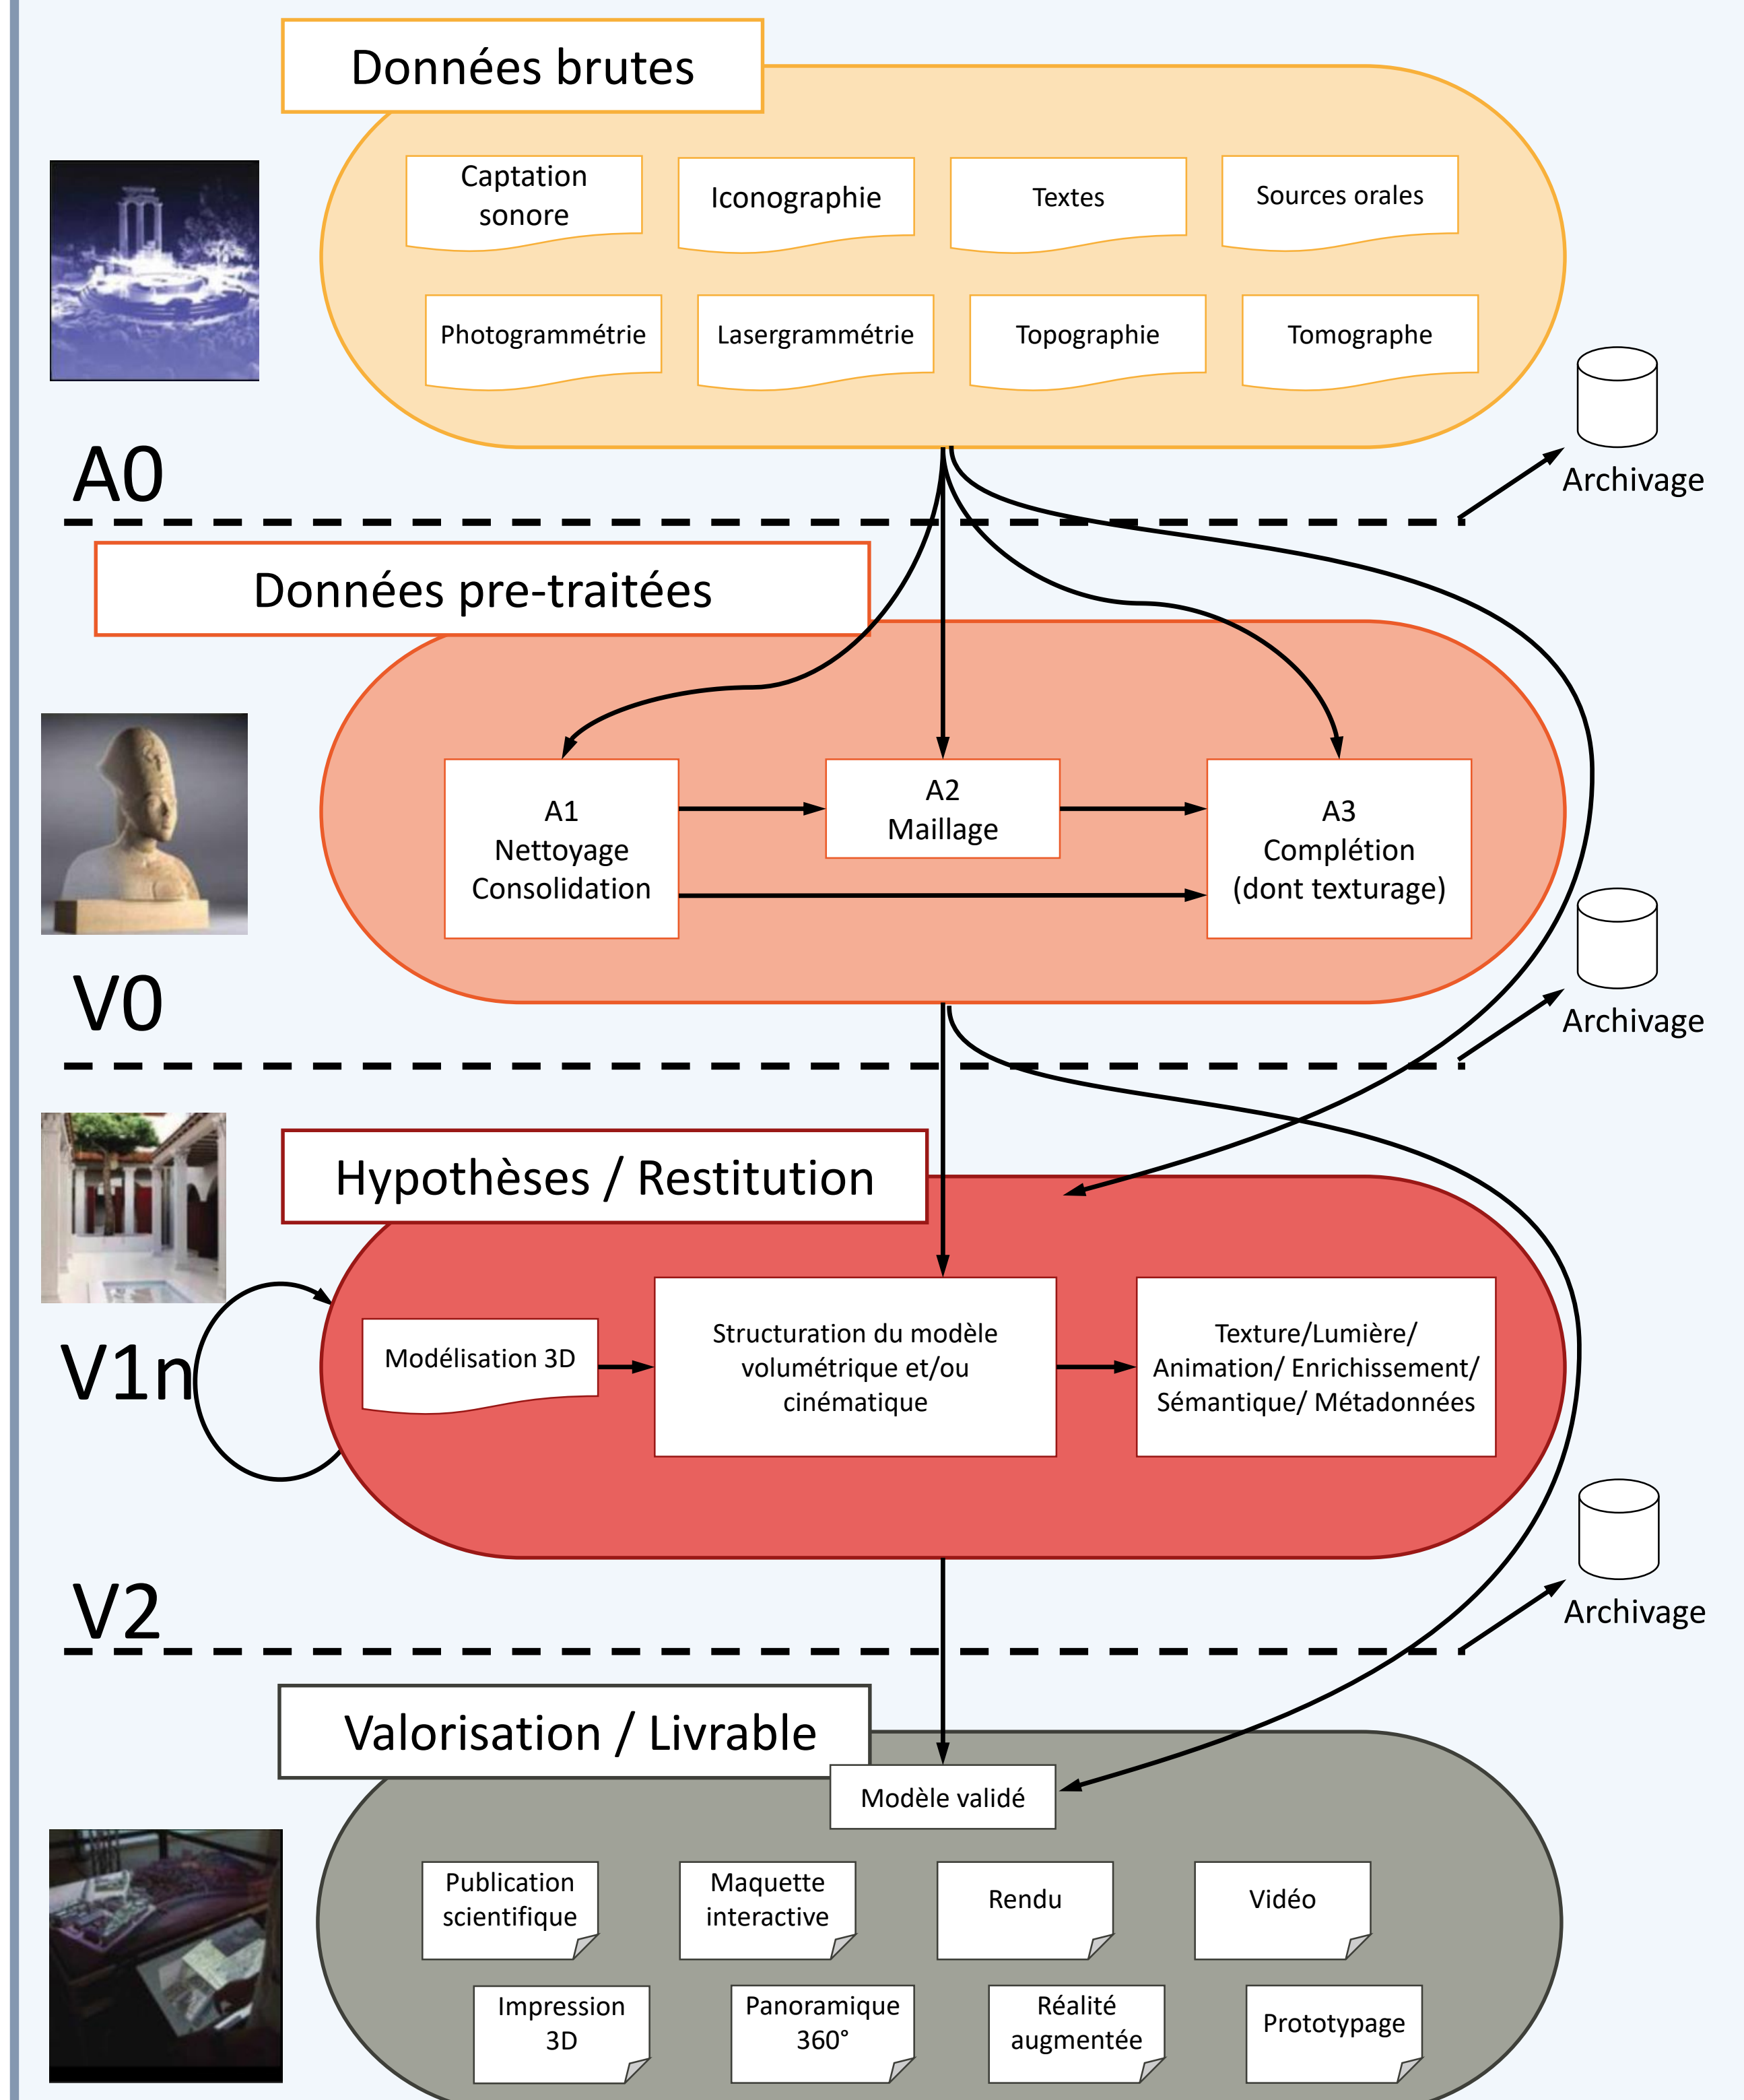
Données brutes

Captation sonore

Iconographie

Textes

Sources orales

Photogrammétrie

Lasergrammétrie

Topographie

Tomographe

Archivage

A0

Données pre-traitées

A1
Nettoyage
Consolidation

A2
Maillage

A3
Complétion
(dont texturage)

Archivage

V0

Hypothèses / Restitution

V1n

Modélisation 3D

Structuration du modèle volumétrique et/ou cinématique

Texture/Lumière/ Animation/ Enrichissement/ Sémantique/ Métadonnées

Archivage

V2

Valorisation / Livrable

Modèle validé

Publication scientifique

Maquette interactive

Rendu

Vidéo

Impression 3D

Panoramique 360°

Réalité augmentée

Prototypage